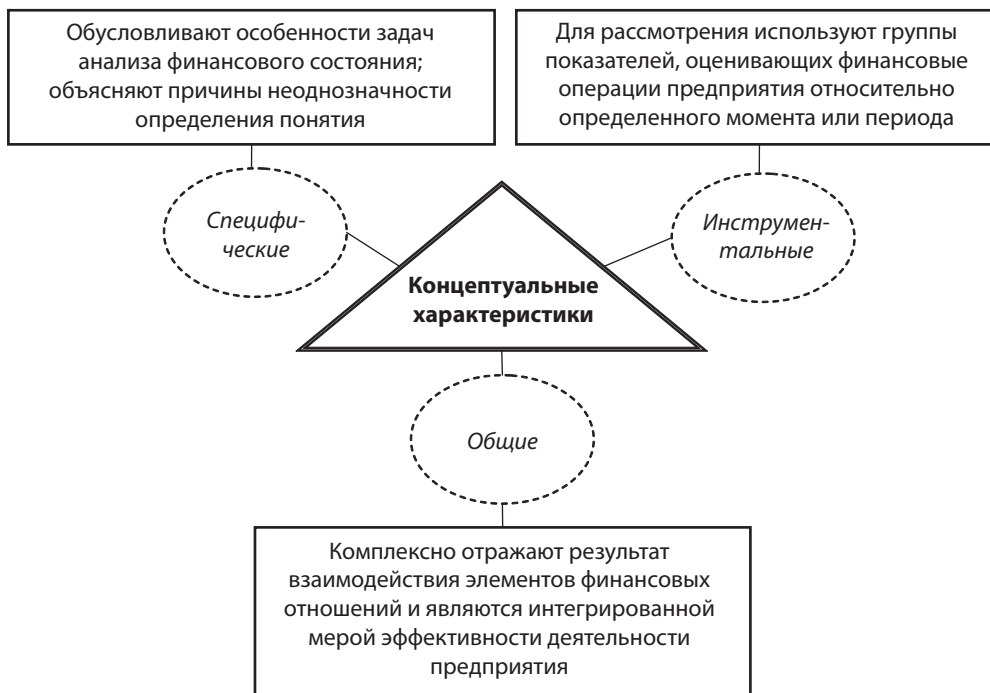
Обусловливают особенности задач анализа финансового состояния; объясняют причины неоднозначности определения понятия

Для рассмотрения используют группы показателей, оценивающих финансовые операции предприятия относительно определенного момента или периода

Специфические

Инструментальные

Концептуальные характеристики

Общие

Комплексно отражают результат взаимодействия элементов финансовых отношений и являются интегрированной мерой эффективности деятельности предприятия